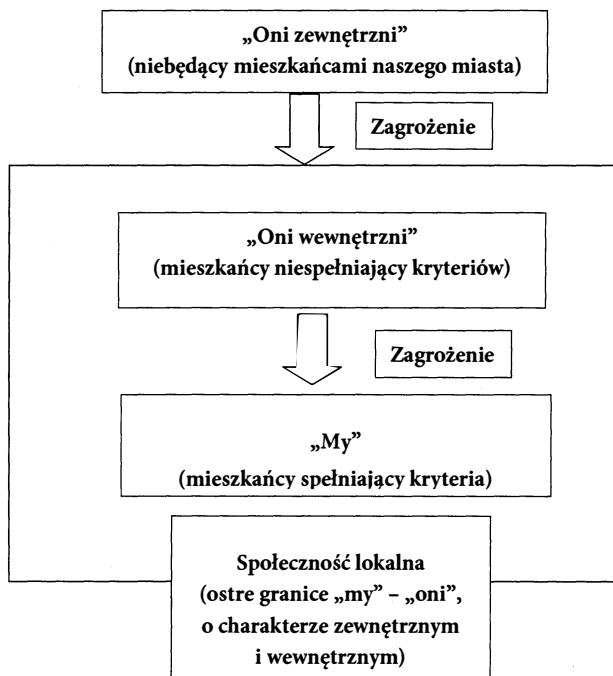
„Oni zewnętrzni”
(niebędący mieszkańcami naszego miasta)

Zagrożenie

„Oni wewnętrzni”
(mieszkańcy niespełniający kryteriów)

Zagrożenie

„My”
(mieszkańcy spełniający kryteria)

Społeczność lokalna
(ostre granice „my” – „oni”, o charakterze zewnętrznym i wewnętrznym)